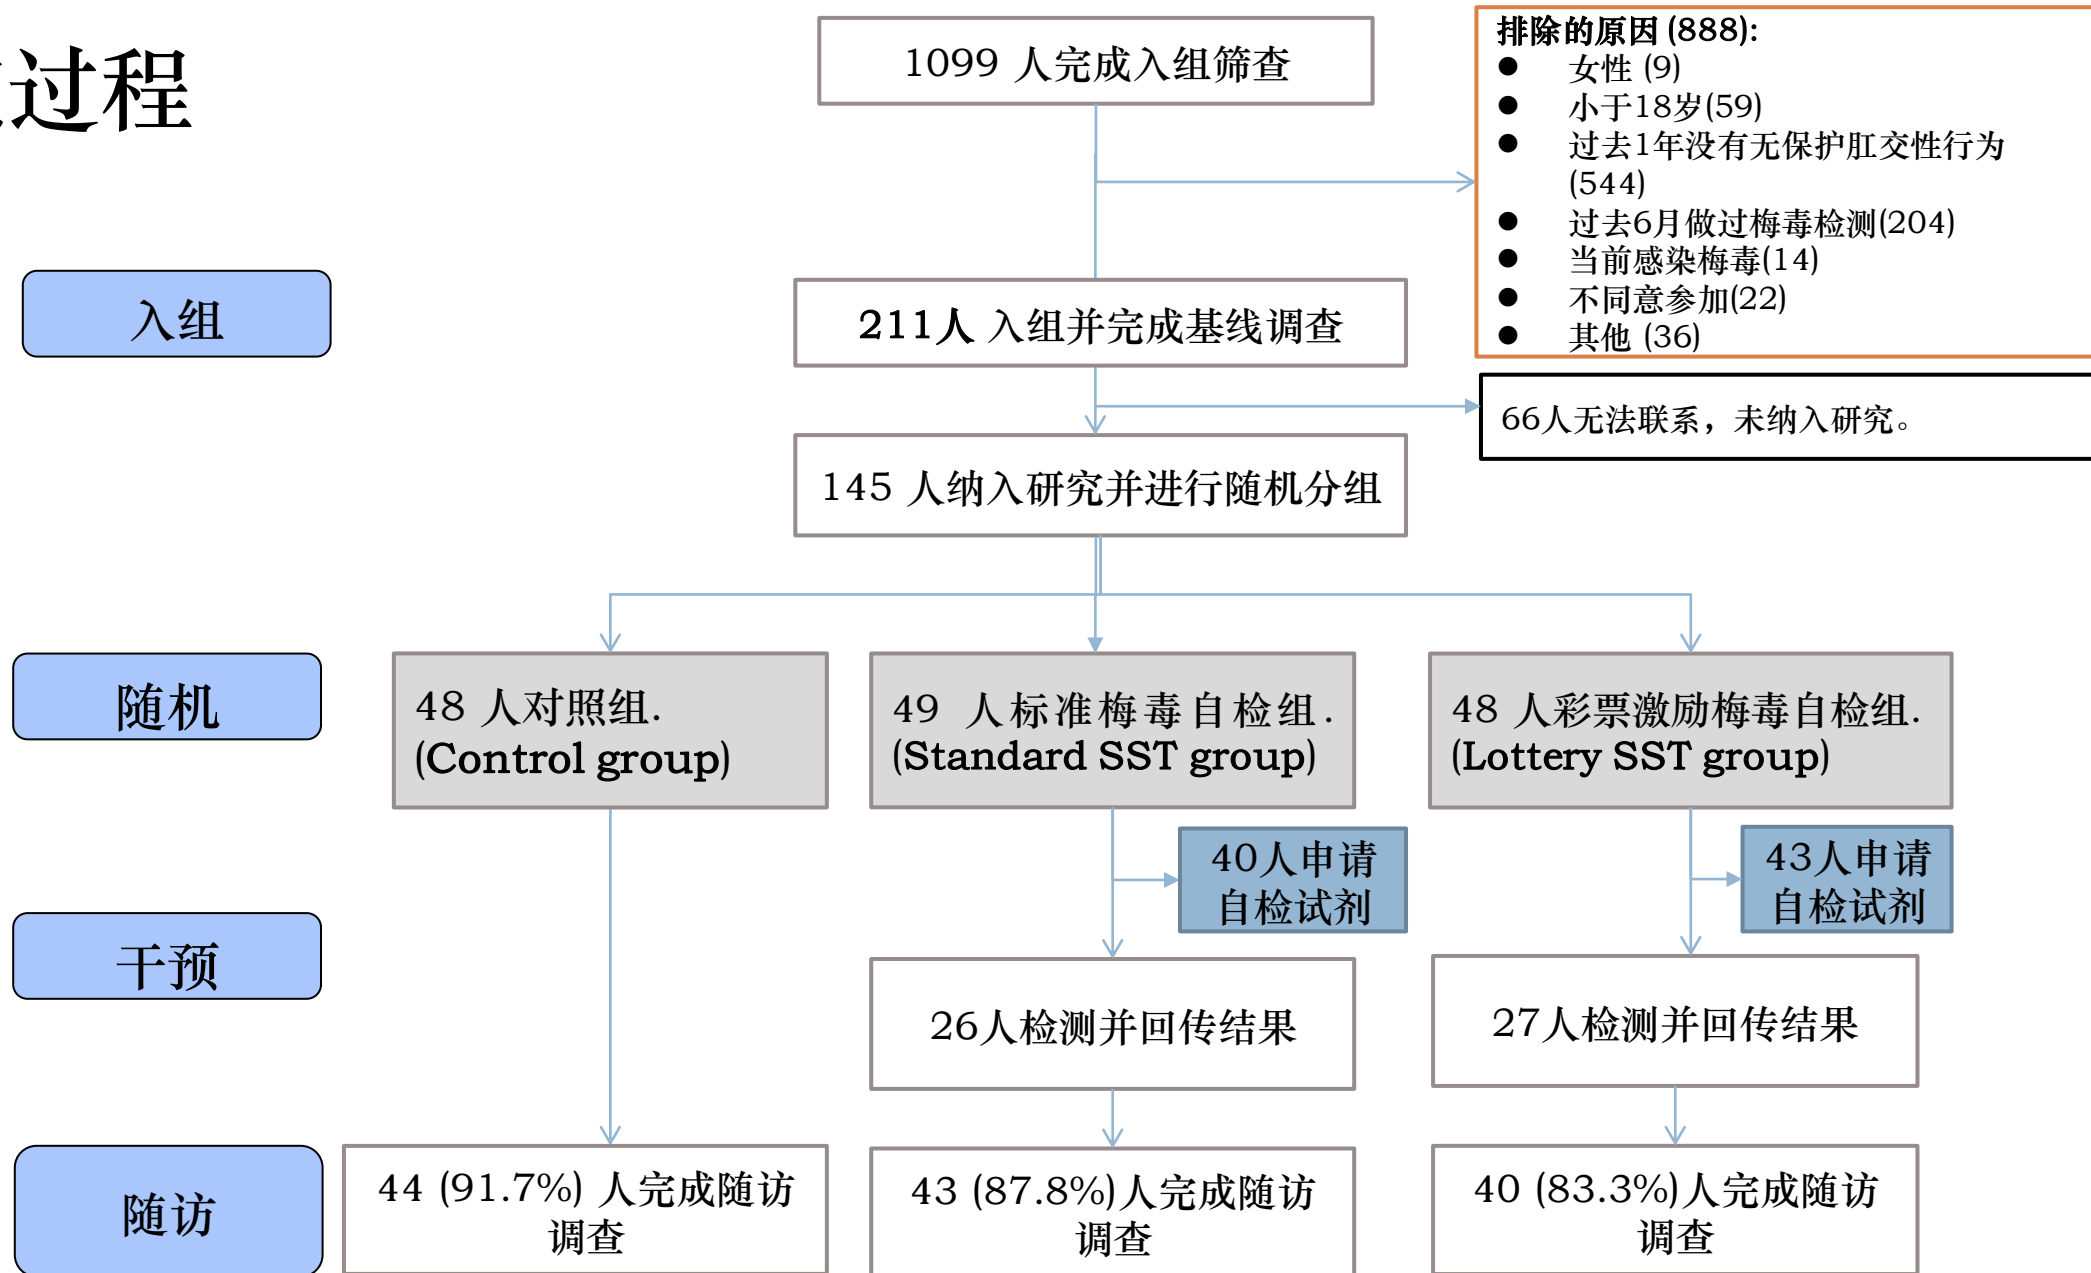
过程

1099 人完成入组筛查

排除的原因 (888):
- 女性 (9)
- 小于18岁(59)
- 过去1年没有无保护肛交性行为 (544)
- 过去6月做过梅毒检测(204)
- 当前感染梅毒(14)
- 不同意参加(22)
- 其他 (36)

入组

211人 入组并完成基线调查

66人无法联系，未纳入研究。

145 人纳入研究并进行随机分组

随机

48 人对照组. (Control group)

49 人标准梅毒自检组. (Standard SST group)

48 人彩票激励梅毒自检组. (Lottery SST group)

40人申请自检试剂

43人申请自检试剂

干预

26人检测并回传结果

27人检测并回传结果

随访

44 (91.7%) 人完成随访调查

43 (87.8%)人完成随访调查

40 (83.3%)人完成随访调查